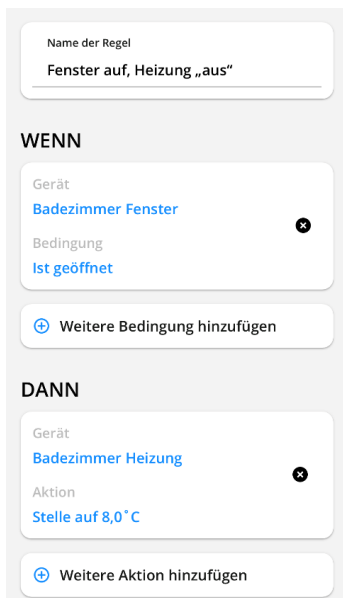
Name der Regel

Fenster auf, Heizung „aus“

WENN

Gerät

Badezimmer Fenster

Bedingung

Ist geöffnet

Weitere Bedingung hinzufügen

DANN

Gerät

Badezimmer Heizung

Aktion

Stelle auf 8,0˚C

Weitere Aktion hinzufügen